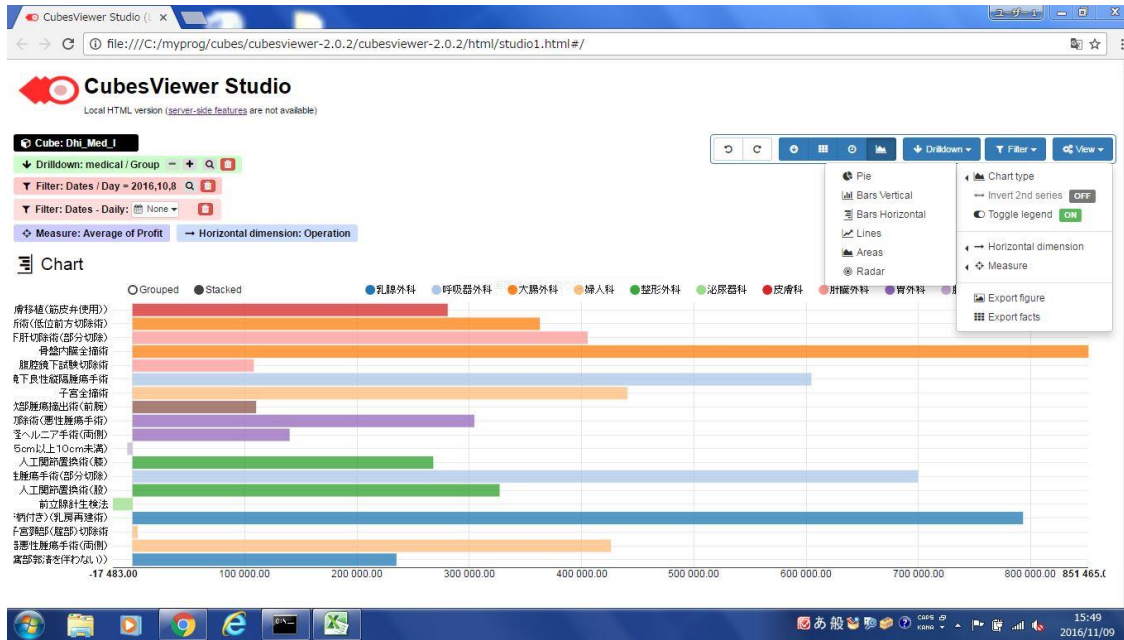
CubesViewer Studio (
file:///C:/myprog/cubes/cubesviewer-2.0.2/cubesviewer-2.0.2/html/studio1.html#/

CubesViewer Studio
Local HTML version (server-side features are not available)

Cube: Dhi_Med_I
Drilldown: medical / Group
Filter: Dates / Day = 2016,10,8
Filter: Dates - Daily: None
Measure: Average of Profit
Horizontal dimension: Operation

Drilldown
Filter
View

Pie
Bars Vertical
Bars Horizontal
Lines
Areas
Radar

Chart type
Invert 2nd series OFF
Toggle legend ON
Horizontal dimension
Measure
Export figure
Export facts

Chart

Grouped Stacked
乳腺外科 呼吸器外科 大腸外科 婦人科 整形外科 泌尿器科 皮膚科 肝臓外科 胃外科

膚移植(筋皮弁使用))
術(低位前方切除術)
F肝切除術(部分切除)
骨盤内臓全摘術
腹腔鏡下試験切除術
鏡下良性縦隔腫瘍手術
子宮全摘術
部腫瘍摘出術(前腕)
切除術(悪性腫瘍手術)
径ヘルニア手術(両側)
5cm以上10cm未満)
人工関節置換術(膝)
性腫瘍手術(部分切除)
人工関節置換術(股)
前立腺針生検法
術付き)(乳房再建術)
F宮頸部(膣部)切除術
悪性腫瘍手術(両側)
窩部郭清を伴わない))

-17 483.00 100 000.00 200 000.00 300 000.00 400 000.00 500 000.00 600 000.00 700 000.00 800 000.00 851 465.0

15:49
2016/11/09